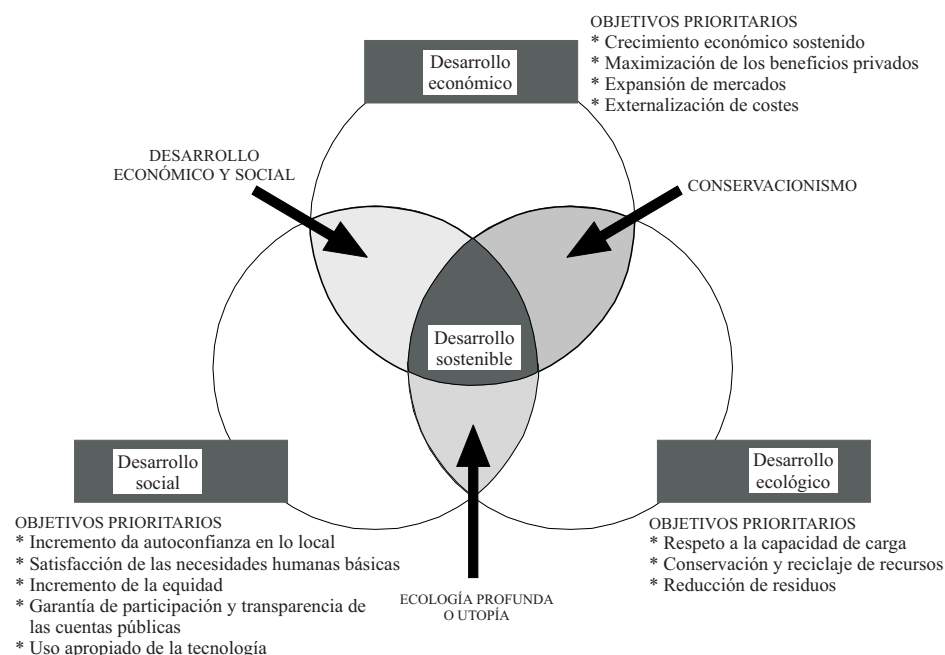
Desarrollo económico

OBJETIVOS PRIORITARIOS
* Crecimiento económico sostenido
* Maximización de los beneficios privados
* Expansión de mercados
* Externalización de costes

DESARROLLO ECONÓMICO Y SOCIAL

CONSERVACIONISMO

Desarrollo sostenible

Desarrollo social

Desarrollo ecológico

OBJETIVOS PRIORITARIOS
* Incremento da autoconfianza en lo local
* Satisfacción de las necesidades humanas básicas
* Incremento de la equidad
* Garantía de participación y transparencia de las cuentas públicas
* Uso apropiado de la tecnología

ECOLOGÍA PROFUNDA O UTOPÍA

OBJETIVOS PRIORITARIOS
* Respeto a la capacidad de carga
* Conservación y reciclaje de recursos
* Reducción de residuos